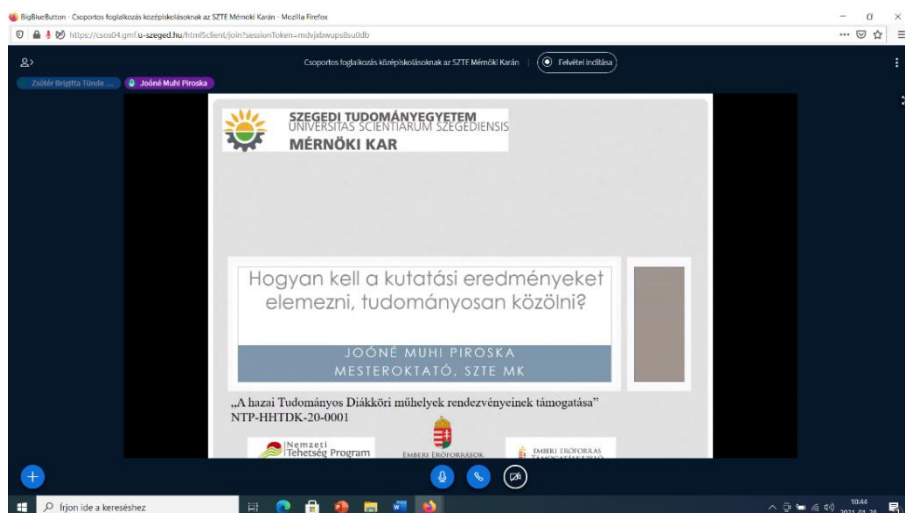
BigBlueButton - Csoportos foglalkozás középiskolásoknak az SZTE Mérnöki Karán - Mozilla Firefox

https://csos04.gmf.u-szeged.hu/html5client/join?sessionToken=mdvjebwops8su0db

Csoportos foglalkozás középiskolásoknak az SZTE Mérnöki Karán

Felvételt indítása

Zsótér Brigitta Tünde ...

Joóné Muhi Piroska

SZEGEDI TUDOMÁNYEGYETEM
UNIVERSITAS SCIENTIARUM SZEGEDIENSIS
MÉRNÖKI KAR

Hogyan kell a kutatási eredményeket elemezni, tudományosan közölni?

JOÓNÉ MUHI PIROSKA
MESTEROKTATÓ, SZTE MK

„A hazai Tudományos Diákköri műhelyek rendezvényeinek támogatása"
NTP-HHTDK-20-0001

Nemzeti Tehetség Program

Emberi Erőforrások

Emberi Erőforrás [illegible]

Írjon ide a kereséshez

10:44
2021.01.26